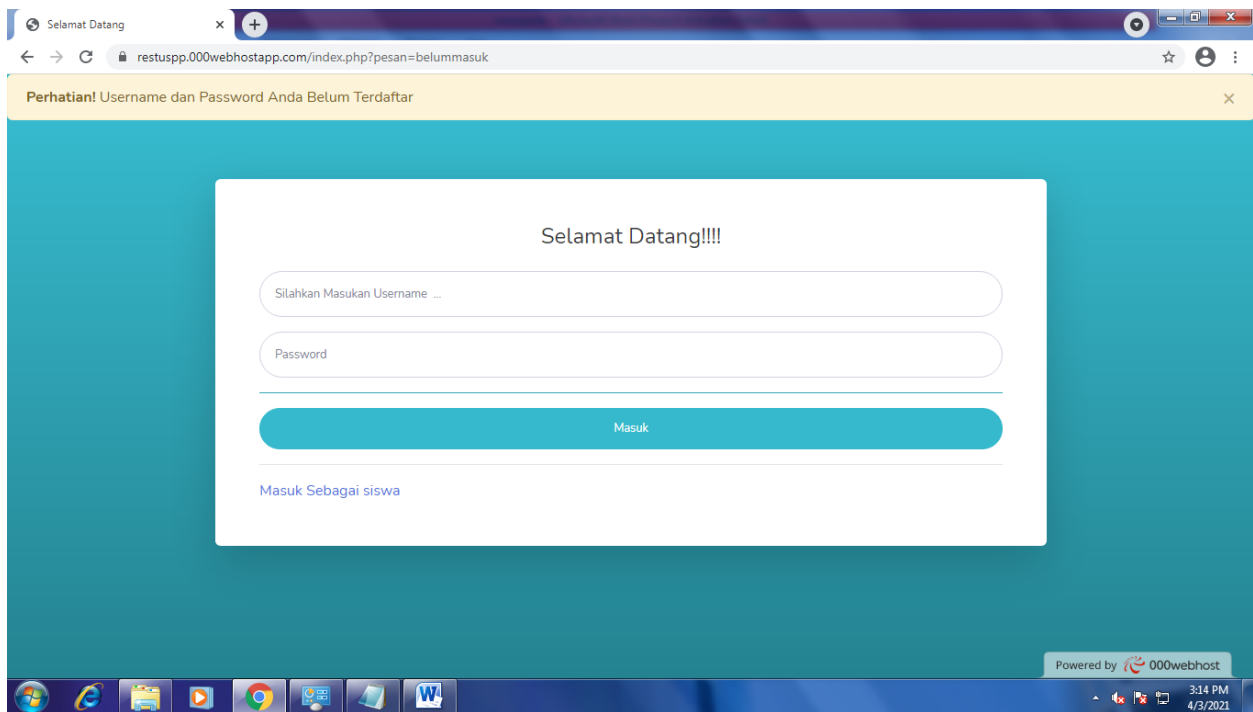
Selamat Datang ×

restuspp.000webhostapp.com/index.php?pesan=belummasuk

**Perhatian!** Username dan Password Anda Belum Terdaftar ×

Selamat Datang!!!!

Silahkan Masukan Username ...

Password

Masuk

Masuk Sebagai siswa

Powered by 000webhost

3:14 PM
4/3/2021